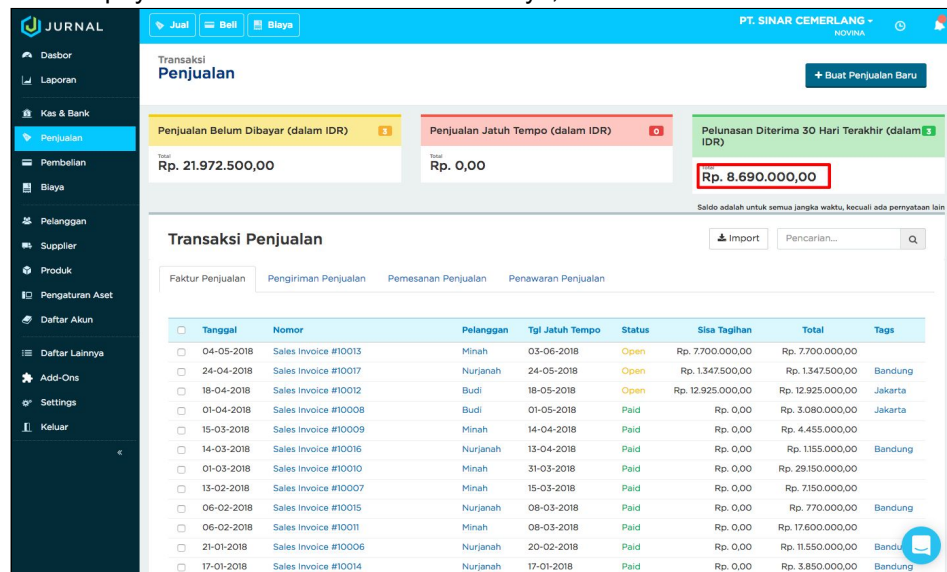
JURNAL

Dasbor
Laporan
Kas & Bank
Penjualan
Pembelian
Biaya
Pelanggan
Supplier
Produk
Pengaturan Aset
Daftar Akun
Daftar Lainnya
Add-Ons
Settings
Keluar
«

Jual | Beli | Biaya

PT. SINAR CEMERLANG
NOVINA

Transaksi
Penjualan

+ Buat Penjualan Baru

Penjualan Belum Dibayar (dalam IDR) 3
Total
Rp. 21.972.500,00

Penjualan Jatuh Tempo (dalam IDR) 0
Total
Rp. 0,00

Pelunasan Diterima 30 Hari Terakhir (dalam IDR) 3
Total
Rp. 8.690.000,00

Saldo adalah untuk semua jangka waktu, kecuali ada pernyataan lain

Transaksi Penjualan

Import
Pencarian...

Faktur Penjualan | Pengiriman Penjualan | Pemesanan Penjualan | Penawaran Penjualan

| | Tanggal | Nomor | Pelanggan | Tgl Jatuh Tempo | Status | Sisa Tagihan | Total | Tags |
|---|---|---|---|---|---|---|---|---|
| | 04-05-2018 | Sales Invoice #10013 | Minah | 03-06-2018 | Open | Rp. 7.700.000,00 | Rp. 7.700.000,00 | |
| | 24-04-2018 | Sales Invoice #10017 | Nurjanah | 24-05-2018 | Open | Rp. 1.347.500,00 | Rp. 1.347.500,00 | Bandung |
| | 18-04-2018 | Sales Invoice #10012 | Budi | 18-05-2018 | Open | Rp. 12.925.000,00 | Rp. 12.925.000,00 | Jakarta |
| | 01-04-2018 | Sales Invoice #10008 | Budi | 01-05-2018 | Paid | Rp. 0,00 | Rp. 3.080.000,00 | Jakarta |
| | 15-03-2018 | Sales Invoice #10009 | Minah | 14-04-2018 | Paid | Rp. 0,00 | Rp. 4.455.000,00 | |
| | 14-03-2018 | Sales Invoice #10016 | Nurjanah | 13-04-2018 | Paid | Rp. 0,00 | Rp. 1.155.000,00 | Bandung |
| | 01-03-2018 | Sales Invoice #10010 | Minah | 31-03-2018 | Paid | Rp. 0,00 | Rp. 29.150.000,00 | |
| | 13-02-2018 | Sales Invoice #10007 | Minah | 15-03-2018 | Paid | Rp. 0,00 | Rp. 7.150.000,00 | |
| | 06-02-2018 | Sales Invoice #10015 | Nurjanah | 08-03-2018 | Paid | Rp. 0,00 | Rp. 770.000,00 | Bandung |
| | 06-02-2018 | Sales Invoice #10011 | Minah | 08-03-2018 | Paid | Rp. 0,00 | Rp. 17.600.000,00 | |
| | 21-01-2018 | Sales Invoice #10006 | Nurjanah | 20-02-2018 | Paid | Rp. 0,00 | Rp. 11.550.000,00 | Bandu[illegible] |
| | 17-01-2018 | Sales Invoice #10014 | Nurjanah | 17-01-2018 | Paid | Rp. 0,00 | Rp. 3.850.000,00 | Bandung |